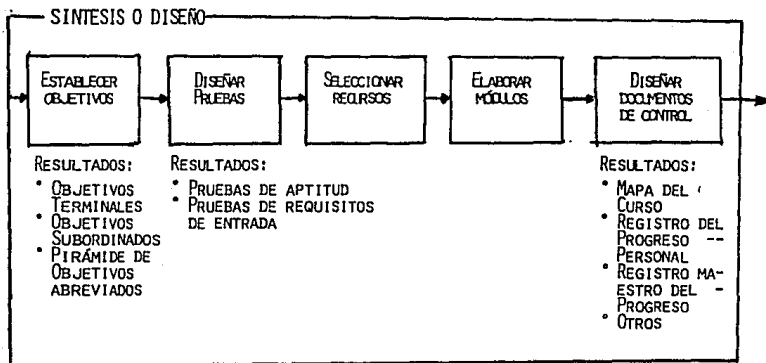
SINTESIS O DISEÑO

ESTABLECER OBJETIVOS

DISEÑAR PRUEBAS

SELECCIONAR RECURSOS

ELABORAR MÓDULOS

DISEÑAR DOCUMENTOS DE CONTROL

RESULTADOS:
• OBJETIVOS TERMINALES
• OBJETIVOS SUBORDINADOS
• PIRÁMIDE DE OBJETIVOS ABREVIADOS

RESULTADOS:
• PRUEBAS DE APTITUD
• PRUEBAS DE REQUISITOS DE ENTRADA

RESULTADOS:
• MAPA DEL CURSO
• REGISTRO DEL PROGRESO PERSONAL
• REGISTRO MAESTRO DEL PROGRESO
• OTROS